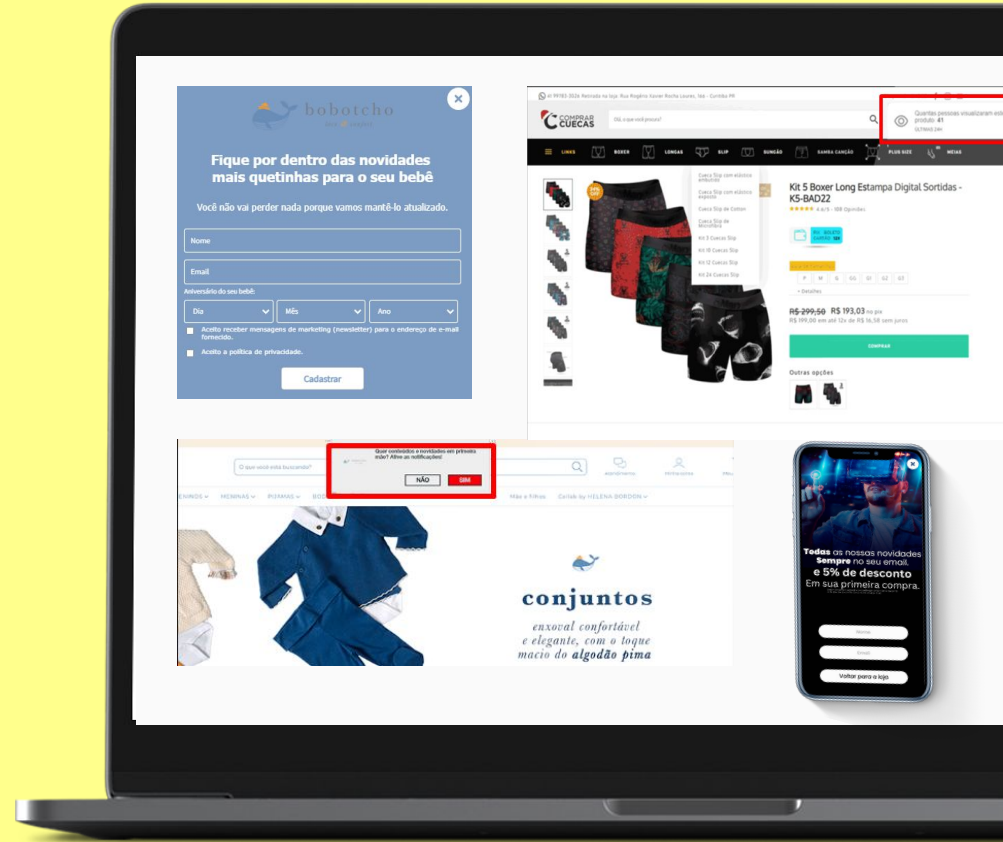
bobotcho

Fique por dentro das novidades mais quetinhas para o seu bebê

Você não vai perder nada porque vamos mantê-lo atualizado.

Nome

Email

Aniversário do seu bebê:

Dia

Mês

Ano

Aceito receber mensagens de marketing (newsletter) para o endereço de e-mail fornecido.

Aceito a política de privacidade.

Cadastrar

COMPRAR CUECAS

O que você procura?

Quantas pessoas visualizaram este produto: 41

LINHAS BOXER LONGAS SLIP SUNGÃO SAMBA CANÇÃO PLUS SIZE MEIAS

Cueca Slip com elástico embutido
Cueca Slip com elástico exposto
Cueca Slip de Cotton
Cueca Slip de Microfibra
Kit 3 Cuecas Slip
Kit 10 Cuecas Slip
Kit 12 Cuecas Slip
Kit 24 Cuecas Slip

Kit 5 Boxer Long Estampa Digital Sortidas - K5-BAD22

4.6/5 - 108 Opiniões

P M G GG XG G2 G3

+ Detalhes

R$ 299,50 R$ 193,03 no pix

R$ 199,00 em até 12x de R$ 16,58 sem juros

COMPRAR

Outras opções

O que você está buscando?

Quer conteúdos e novidades em primeira mão? Ative as notificações!

NÃO SIM

MENINAS PIJAMAS Mãe e Filhos Collab by HELENA BORDON

conjuntos

enxoval confortável e elegante, com o toque macio do algodão pima

Todas as nossas novidades Sempre no seu email. e 5% de desconto Em sua primeira compra.

Nome

Email

Voltar para a loja